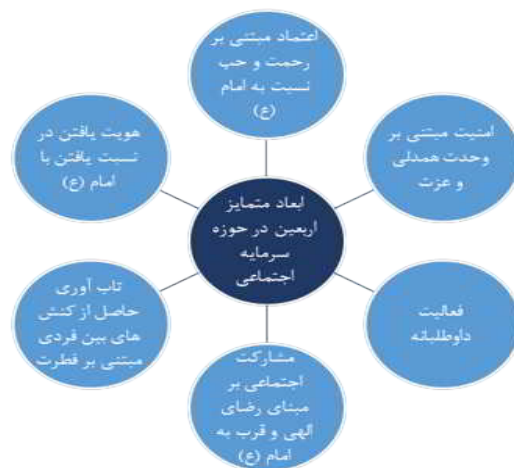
اعتماد مبتنی بر رحمت و حب نسبت به امام (ع)

امنیت مبتنی بر وحدت همدلی و عزت

هویت یافتن در نسبت یافتن با امام (ع)

ابعاد متمایز اربعین در حوزه سرمایه اجتماعی

فعالیت داوطلبانه

تاب آوری حاصل از کنش های بین فردی مبتنی بر فطرت

مشارکت اجتماعی بر مبنای رضای الهی و قرب به امام (ع)